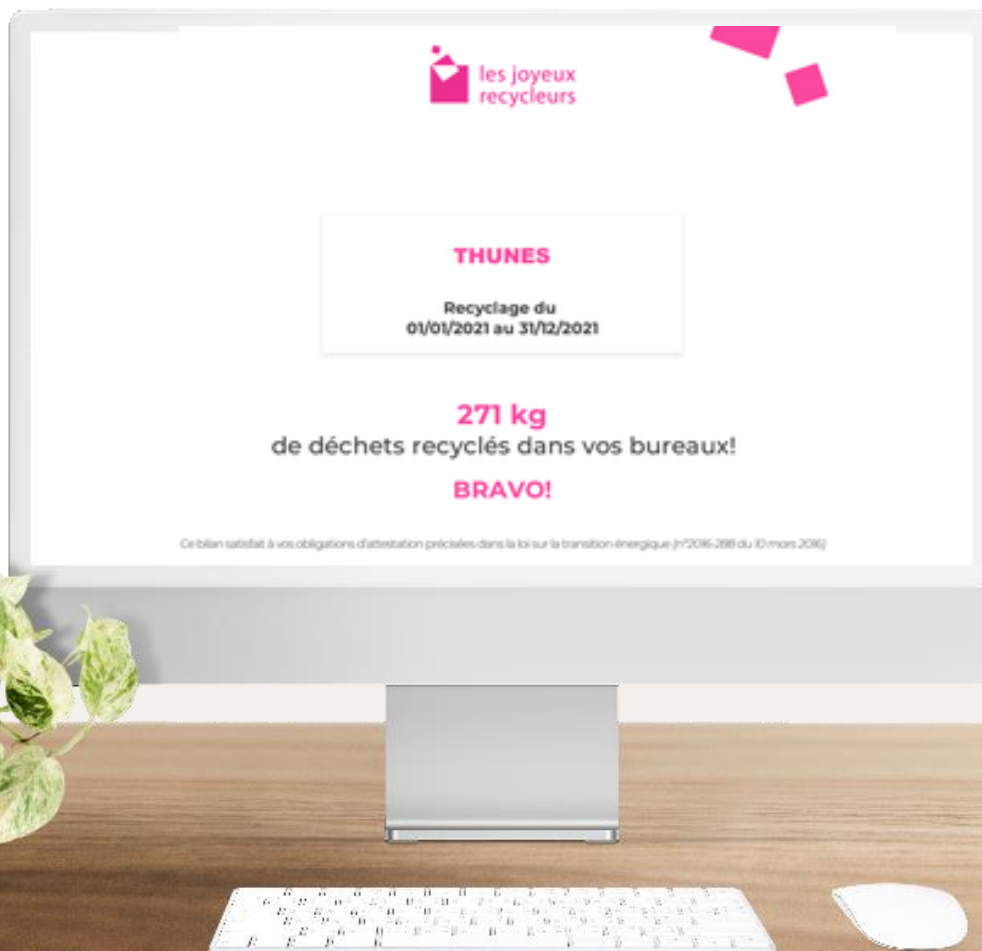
les joyeux recycleurs

THUNES

Recyclage du
01/01/2021 au 31/12/2021

271 kg
de déchets recyclés dans vos bureaux!

BRAVO!

Ce bilan satisfait à vos obligations d'attestation précisées dans la loi sur la transition énergique (n°2016-288 du 10 mars 2016)